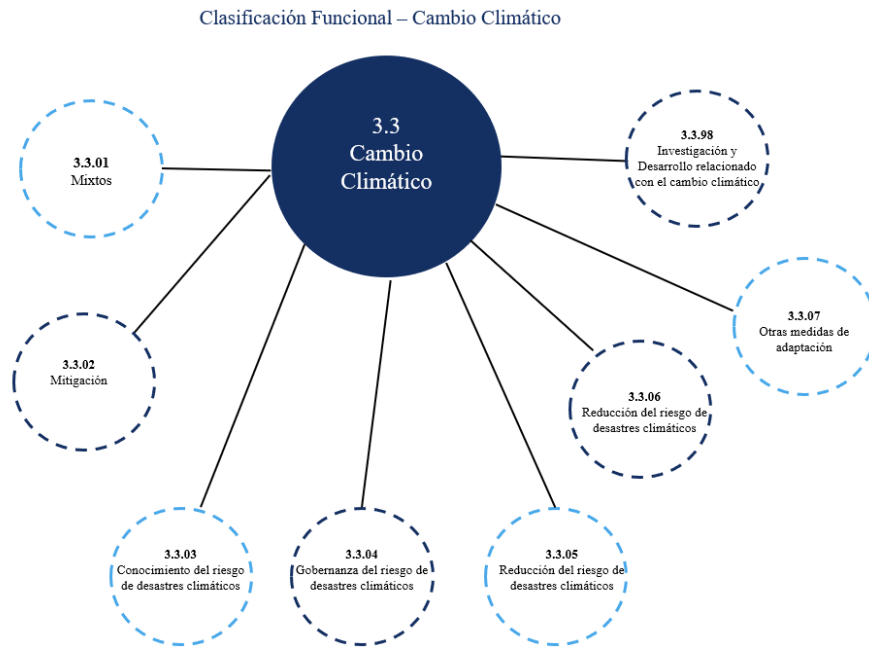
Clasificación Funcional – Cambio Climático

3.3
Cambio
Climático

3.3.01
Mixtos

3.3.98
Investigación y Desarrollo relacionado con el cambio climático

3.3.02
Mitigación

3.3.07
Otras medidas de adaptación

3.3.06
Reducción del riesgo de desastres climáticos

3.3.03
Conocimiento del riesgo de desastres climáticos

3.3.04
Gobernanza del riesgo de desastres climáticos

3.3.05
Reducción del riesgo de desastres climáticos